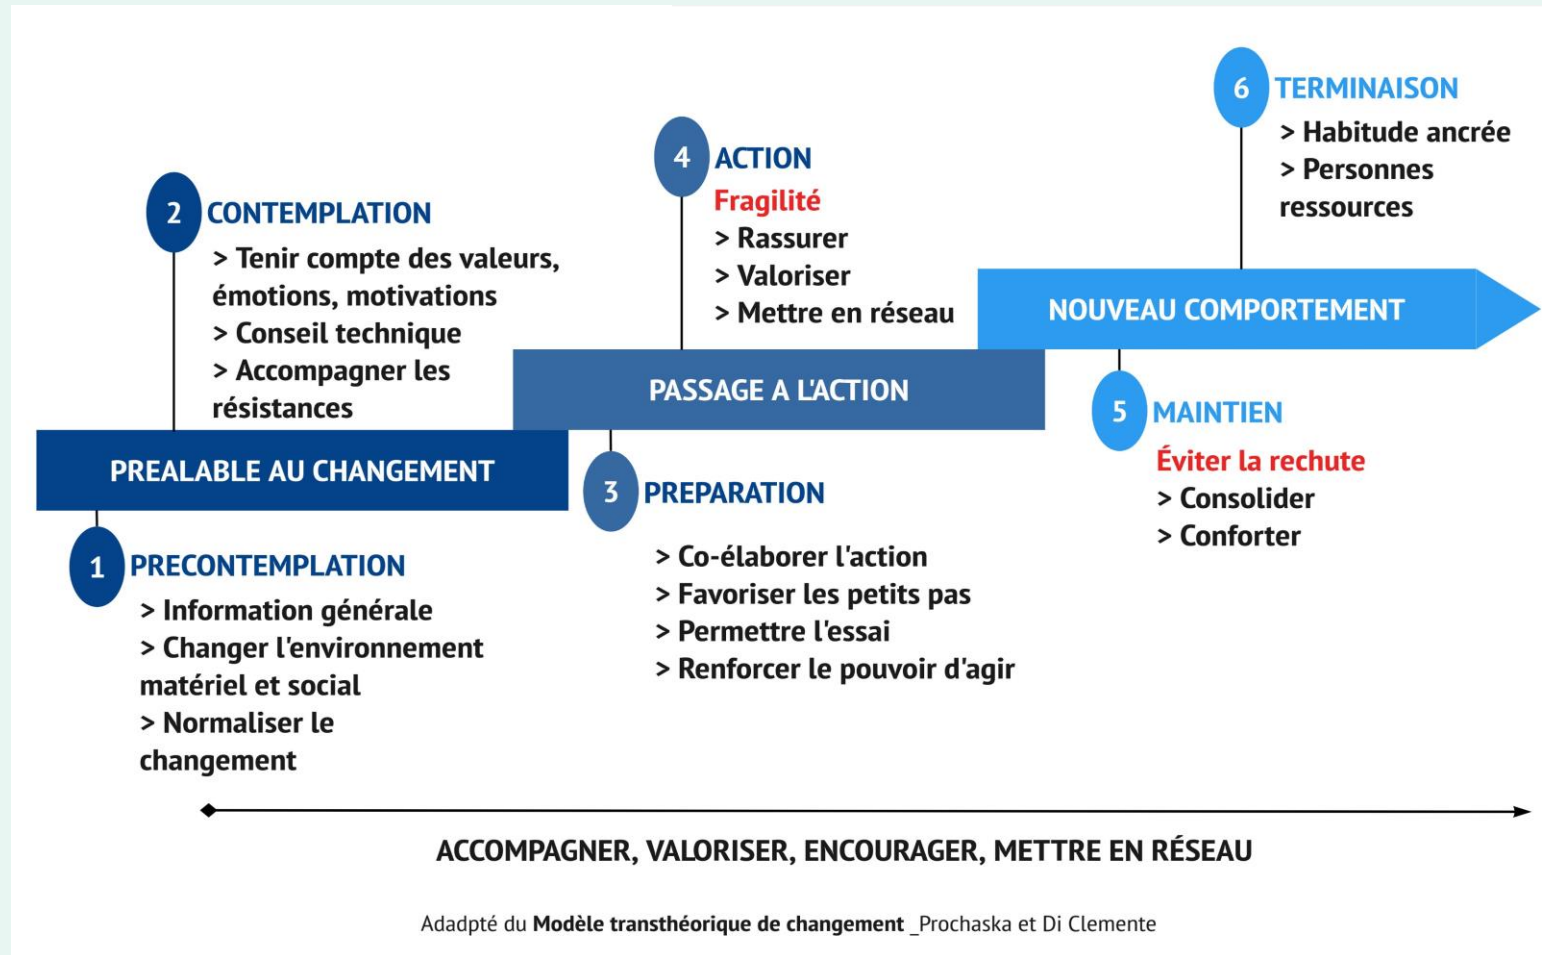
6 TERMINAISON
> Habitude ancrée
> Personnes ressources

4 ACTION
Fragilité
> Rassurer
> Valoriser
> Mettre en réseau

2 CONTEMPLATION
> Tenir compte des valeurs, émotions, motivations
> Conseil technique
> Accompagner les résistances

NOUVEAU COMPORTEMENT

PASSAGE A L'ACTION

5 MAINTIEN
Éviter la rechute
> Consolider
> Conforter

PREALABLE AU CHANGEMENT

3 PREPARATION
> Co-élaborer l'action
> Favoriser les petits pas
> Permettre l'essai
> Renforcer le pouvoir d'agir

1 PRECONTEMPLATION
> Information générale
> Changer l'environnement matériel et social
> Normaliser le changement

ACCOMPAGNER, VALORISER, ENCOURAGER, METTRE EN RÉSEAU

Adadpté du **Modèle transthéorique de changement** _Prochaska et Di Clemente